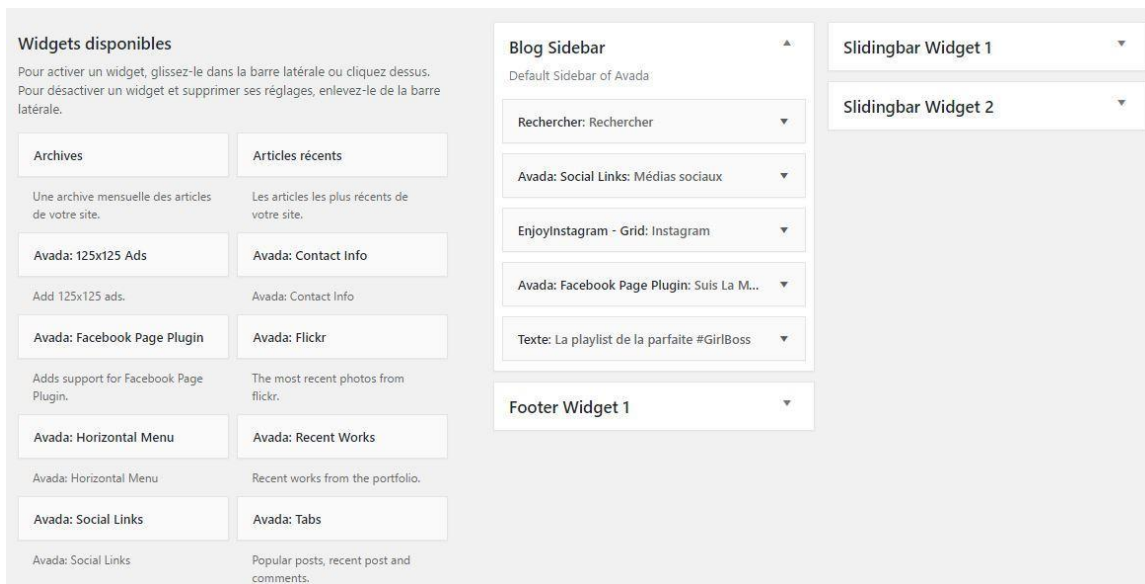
Widgets disponibles

Pour activer un widget, glissez-le dans la barre latérale ou cliquez dessus. Pour désactiver un widget et supprimer ses réglages, enlevez-le de la barre latérale.

Archives

Une archive mensuelle des articles de votre site.

Articles récents

Les articles les plus récents de votre site.

Avada: 125x125 Ads

Add 125x125 ads.

Avada: Contact Info

Avada: Contact Info

Avada: Facebook Page Plugin

Adds support for Facebook Page Plugin.

Avada: Flickr

The most recent photos from flickr.

Avada: Horizontal Menu

Avada: Horizontal Menu

Avada: Recent Works

Recent works from the portfolio.

Avada: Social Links

Avada: Social Links

Avada: Tabs

Popular posts, recent post and comments.

Blog Sidebar

Default Sidebar of Avada

Rechercher: Rechercher

Avada: Social Links: Médias sociaux

EnjoyInstagram - Grid: Instagram

Avada: Facebook Page Plugin: Suis La M...

Texte: La playlist de la parfaite #GirlBoss

Footer Widget 1

Slidingbar Widget 1

Slidingbar Widget 2